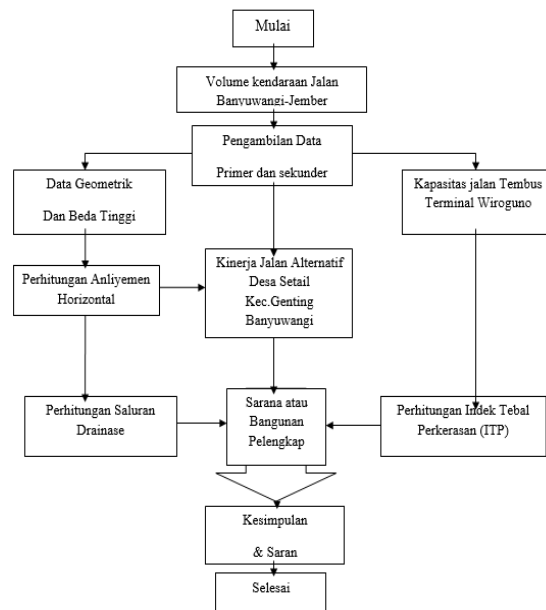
Mulai

Volume kendaraan Jalan Banyuwangi-Jember

Pengambilan Data

Primer dan sekunder

Data Geometrik

Dan Beda Tinggi

Kapasitas jalan Tembus Terminal Wiroguno

Perhitungan Anliyemen Horizontal

Kinerja Jalan Alternatif Desa Setail Kec.Genting Banyuwangi

Perhitungan Saluran Drainase

Sarana atau Bangunan Pelengkap

Perhitungan Indek Tebal Perkerasan (ITP)

Kesimpulan

& Saran

Selesai